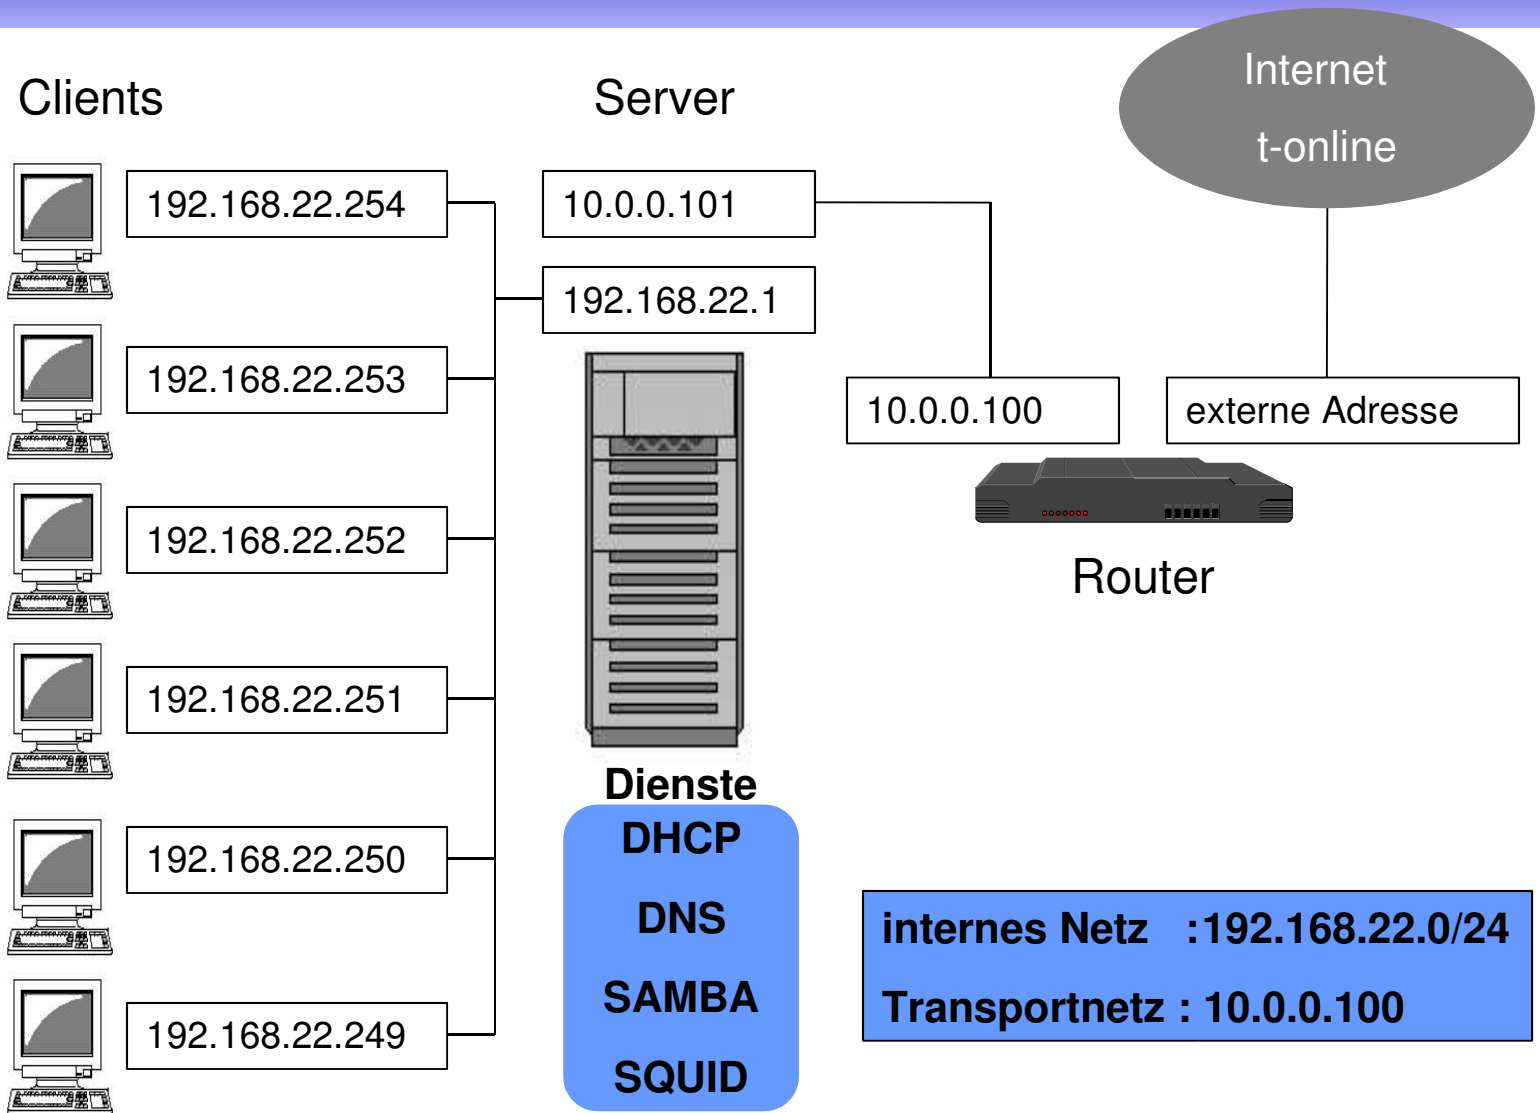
Clients

Server

Internet

t-online

192.168.22.254

10.0.0.101

192.168.22.1

192.168.22.253

10.0.0.100

externe Adresse

192.168.22.252

Router

192.168.22.251

Dienste

DHCP

DNS

SAMBA

SQUID

192.168.22.250

192.168.22.249

internes Netz :192.168.22.0/24

Transportnetz : 10.0.0.100